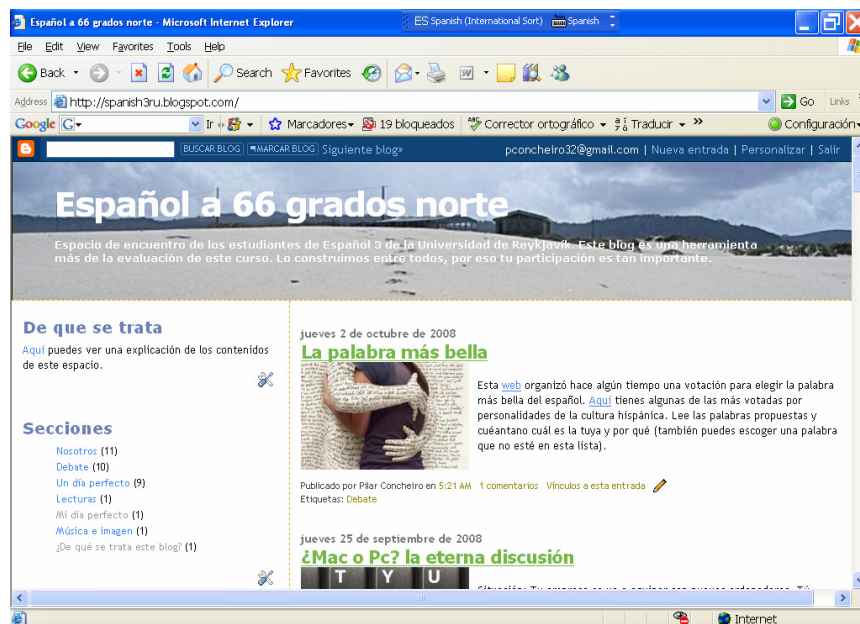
Español a 66 grados norte - Microsoft Internet Explorer
ES Spanish (International Sort) Spanish

File Edit View Favorites Tools Help

Back Search Favorites

Address http://spanish3ru.blogspot.com/ Go Links

Google G Ir Marcadores 19 bloqueados Corrector ortográfico Traducir Configuración

BUSCAR BLOG MARCAR BLOG Siguiente blog» pconcheiro32@gmail.com | Nueva entrada | Personalizar | Salir

Español a 66 grados norte

Espacio de encuentro de los estudiantes de Español 3 de la Universidad de Reykjavík. Este blog es una herramienta más de la evaluación de este curso. Lo construimos entre todos, por eso tu participación es tan importante.

De que se trata

Aquí puedes ver una explicación de los contenidos de este espacio.

Secciones

Nosotros (11)
Debate (10)
Un día perfecto (9)
Lecturas (1)
Mi día perfecto (1)
Música e imagen (1)
¿De qué se trata este blog? (1)

jueves 2 de octubre de 2008

La palabra más bella

Esta web organizó hace algún tiempo una votación para elegir la palabra más bella del español. Aquí tienes algunas de las más votadas por personalidades de la cultura hispánica. Lee las palabras propuestas y cuéntanos cuál es la tuya y por qué (también puedes escoger una palabra que no esté en esta lista).

Publicado por Pilar Concheiro en 5:21 AM 1 comentarios Vínculos a esta entrada
Etiquetas: Debate

jueves 25 de septiembre de 2008

¿Mac o Pc? la eterna discusión

T Y U

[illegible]

Internet